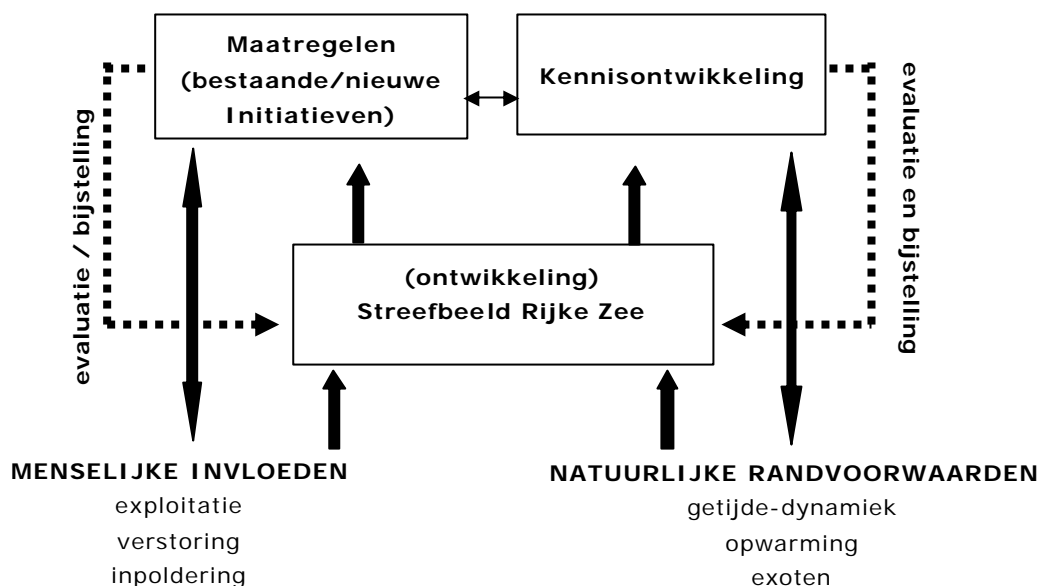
Maatregelen (bestaande/nieuwe Initiatieven)

Kennisontwikkeling

evaluatie / bijstelling

evaluatie en bijstelling

(ontwikkeling) Streefbeeld Rijke Zee

MENSELIJKE INVLOEDEN
exploitatie
verstoring
inpoldering

NATUURLIJKE RANDVOORWAARDEN
getijde-dynamiek
opwarming
exoten